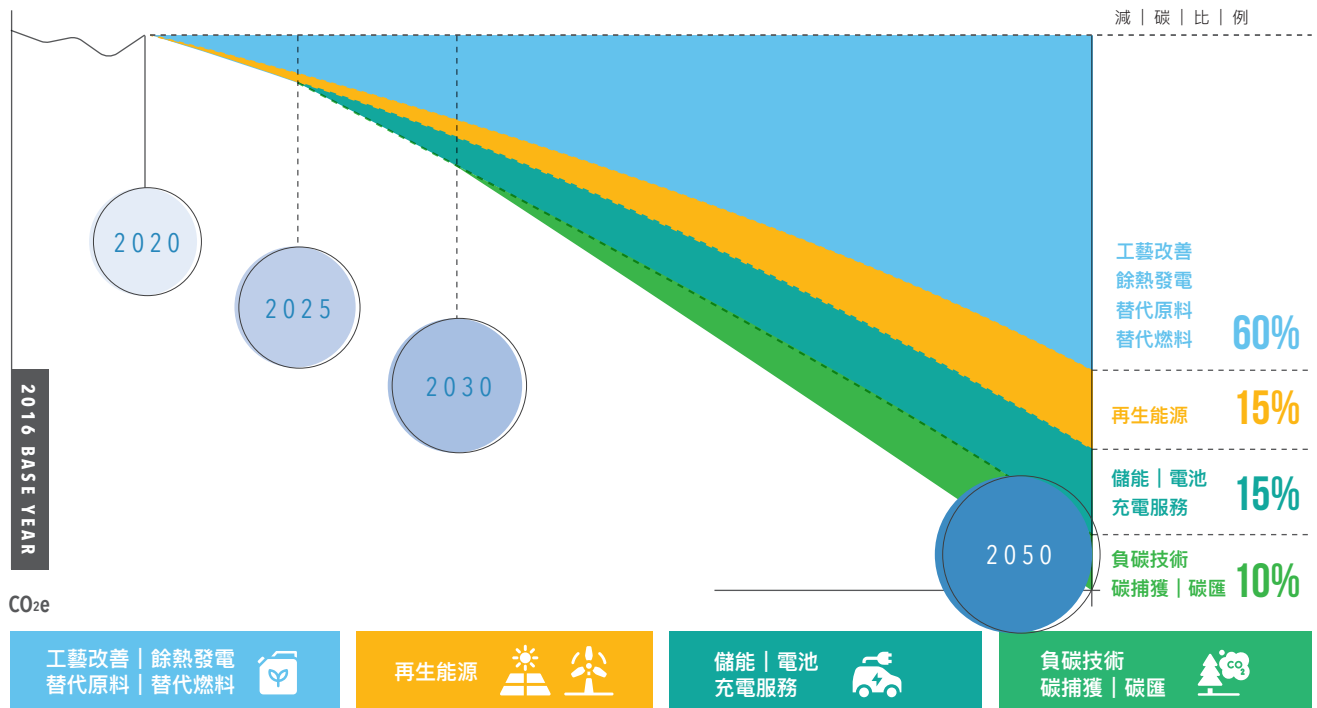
減｜碳｜比｜例

2020

2025

2030

2050

2016 BASE YEAR

$CO_2e$

工藝改善
餘熱發電
替代原料
替代燃料
60%

再生能源
15%

儲能｜電池
充電服務
15%

負碳技術
碳捕獲｜碳匯
10%

工藝改善｜餘熱發電
替代原料｜替代燃料

再生能源

儲能｜電池
充電服務

負碳技術
碳捕獲｜碳匯

$CO_2$